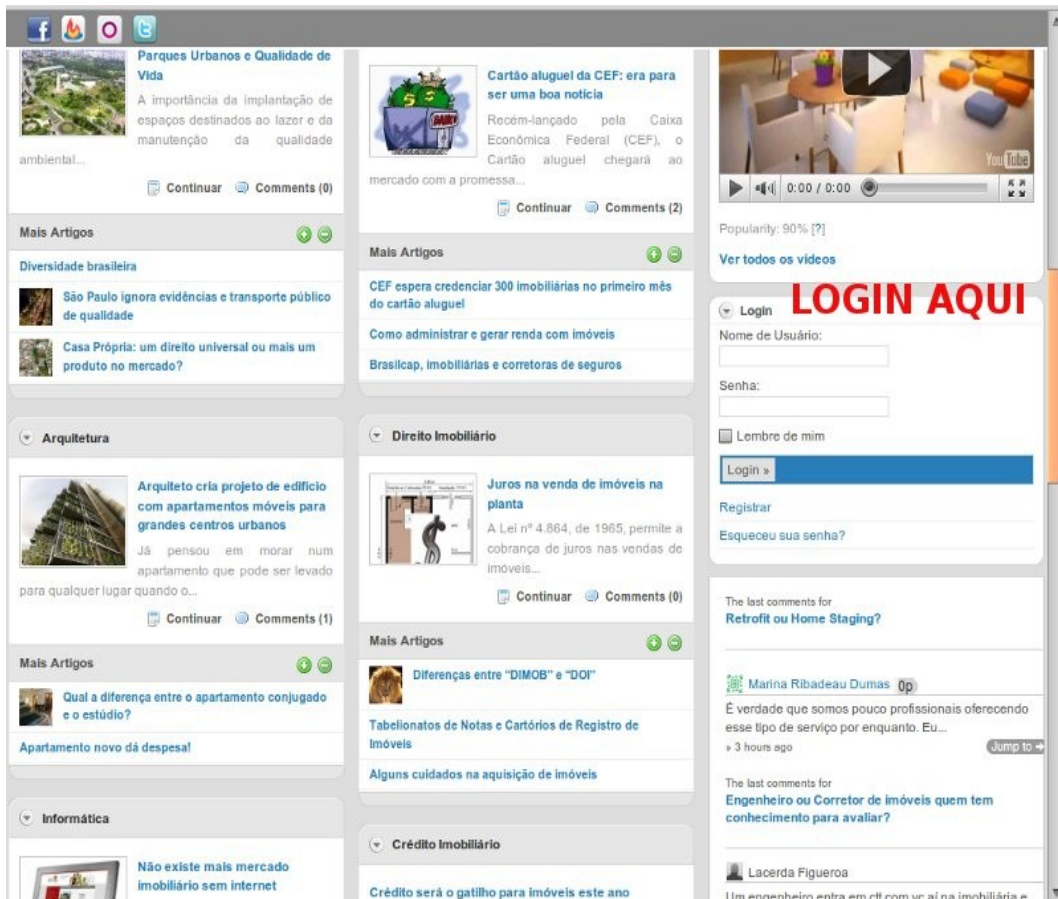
Parques Urbanos e Qualidade de Vida

A importância da implantação de espaços destinados ao lazer e da manutenção da qualidade ambiental...

Continuar Comments (0)

Mais Artigos

Diversidade brasileira

São Paulo ignora evidências e transporte público de qualidade

Casa Própria: um direito universal ou mais um produto no mercado?

Arquitetura

Arquiteto cria projeto de edifício com apartamentos móveis para grandes centros urbanos

Já pensou em morar num apartamento que pode ser levado para qualquer lugar quando o...

Continuar Comments (1)

Mais Artigos

Qual a diferença entre o apartamento conjugado e o estúdio?

Apartamento novo dá despesa!

Informática

Não existe mais mercado imobiliário sem internet

Cartão aluguel da CEF: era para ser uma boa notícia

Recém-lançado pela Caixa Econômica Federal (CEF), o Cartão aluguel chegará ao mercado com a promessa...

Continuar Comments (2)

Mais Artigos

CEF espera credenciar 300 imobiliárias no primeiro mês do cartão aluguel

Como administrar e gerar renda com imóveis

Brasilcap, imobiliárias e corretoras de seguros

Direito Imobiliário

Juros na venda de imóveis na planta

A Lei nº 4.864, de 1965, permite a cobrança de juros nas vendas de imóveis...

Continuar Comments (0)

Mais Artigos

Diferenças entre "DIMOB" e "DOI"

Tabelionatos de Notas e Cartórios de Registro de Imóveis

Alguns cuidados na aquisição de imóveis

Crédito Imobiliário

Crédito será o gatilho para imóveis este ano

YouTube
0:00 / 0:00

Popularity: 90% [?]

Ver todos os videos

Login LOGIN AQUI

Nome de Usuário:

Senha:

Lembre de mim

Login »

Registrar

Esqueceu sua senha?

The last comments for
Retrofit ou Home Staging?

Marina Ribadeau Dumas 0p

É verdade que somos pouco profissionais oferecendo esse tipo de serviço por enquanto. Eu...
» 3 hours ago
Jump to →

The last comments for
Engenheiro ou Corretor de imóveis quem tem conhecimento para avaliar?

Lacerda Figueroa

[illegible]